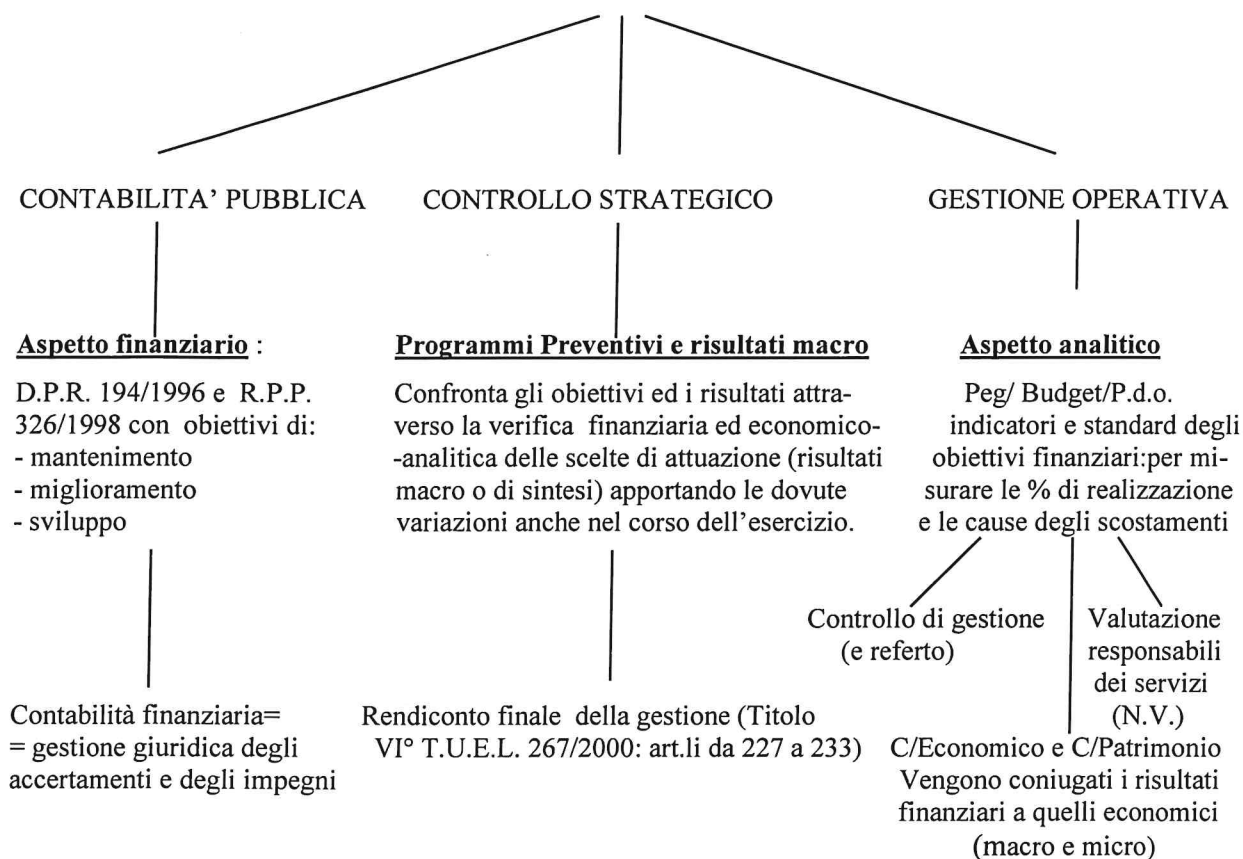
CONTABILITA' PUBBLICA

Aspetto finanziario :

D.P.R. 194/1996 e R.P.P. 326/1998 con obiettivi di:
- mantenimento
- miglioramento
- sviluppo

Contabilità finanziaria= = gestione giuridica degli accertamenti e degli impegni

CONTROLLO STRATEGICO

Programmi Preventivi e risultati macro

Confronta gli obiettivi ed i risultati attraverso la verifica finanziaria ed economico--analitica delle scelte di attuazione (risultati macro o di sintesi) apportando le dovute variazioni anche nel corso dell'esercizio.

Rendiconto finale della gestione (Titolo VI° T.U.E.L. 267/2000: art.li da 227 a 233)

GESTIONE OPERATIVA

Aspetto analitico

Peg/ Budget/P.d.o. indicatori e standard degli obiettivi finanziari:per misurare le % di realizzazione e le cause degli scostamenti

Controllo di gestione (e referto)

Valutazione responsabili dei servizi (N.V.)

C/Economico e C/Patrimonio Vengono coniugati i risultati finanziari a quelli economici (macro e micro)